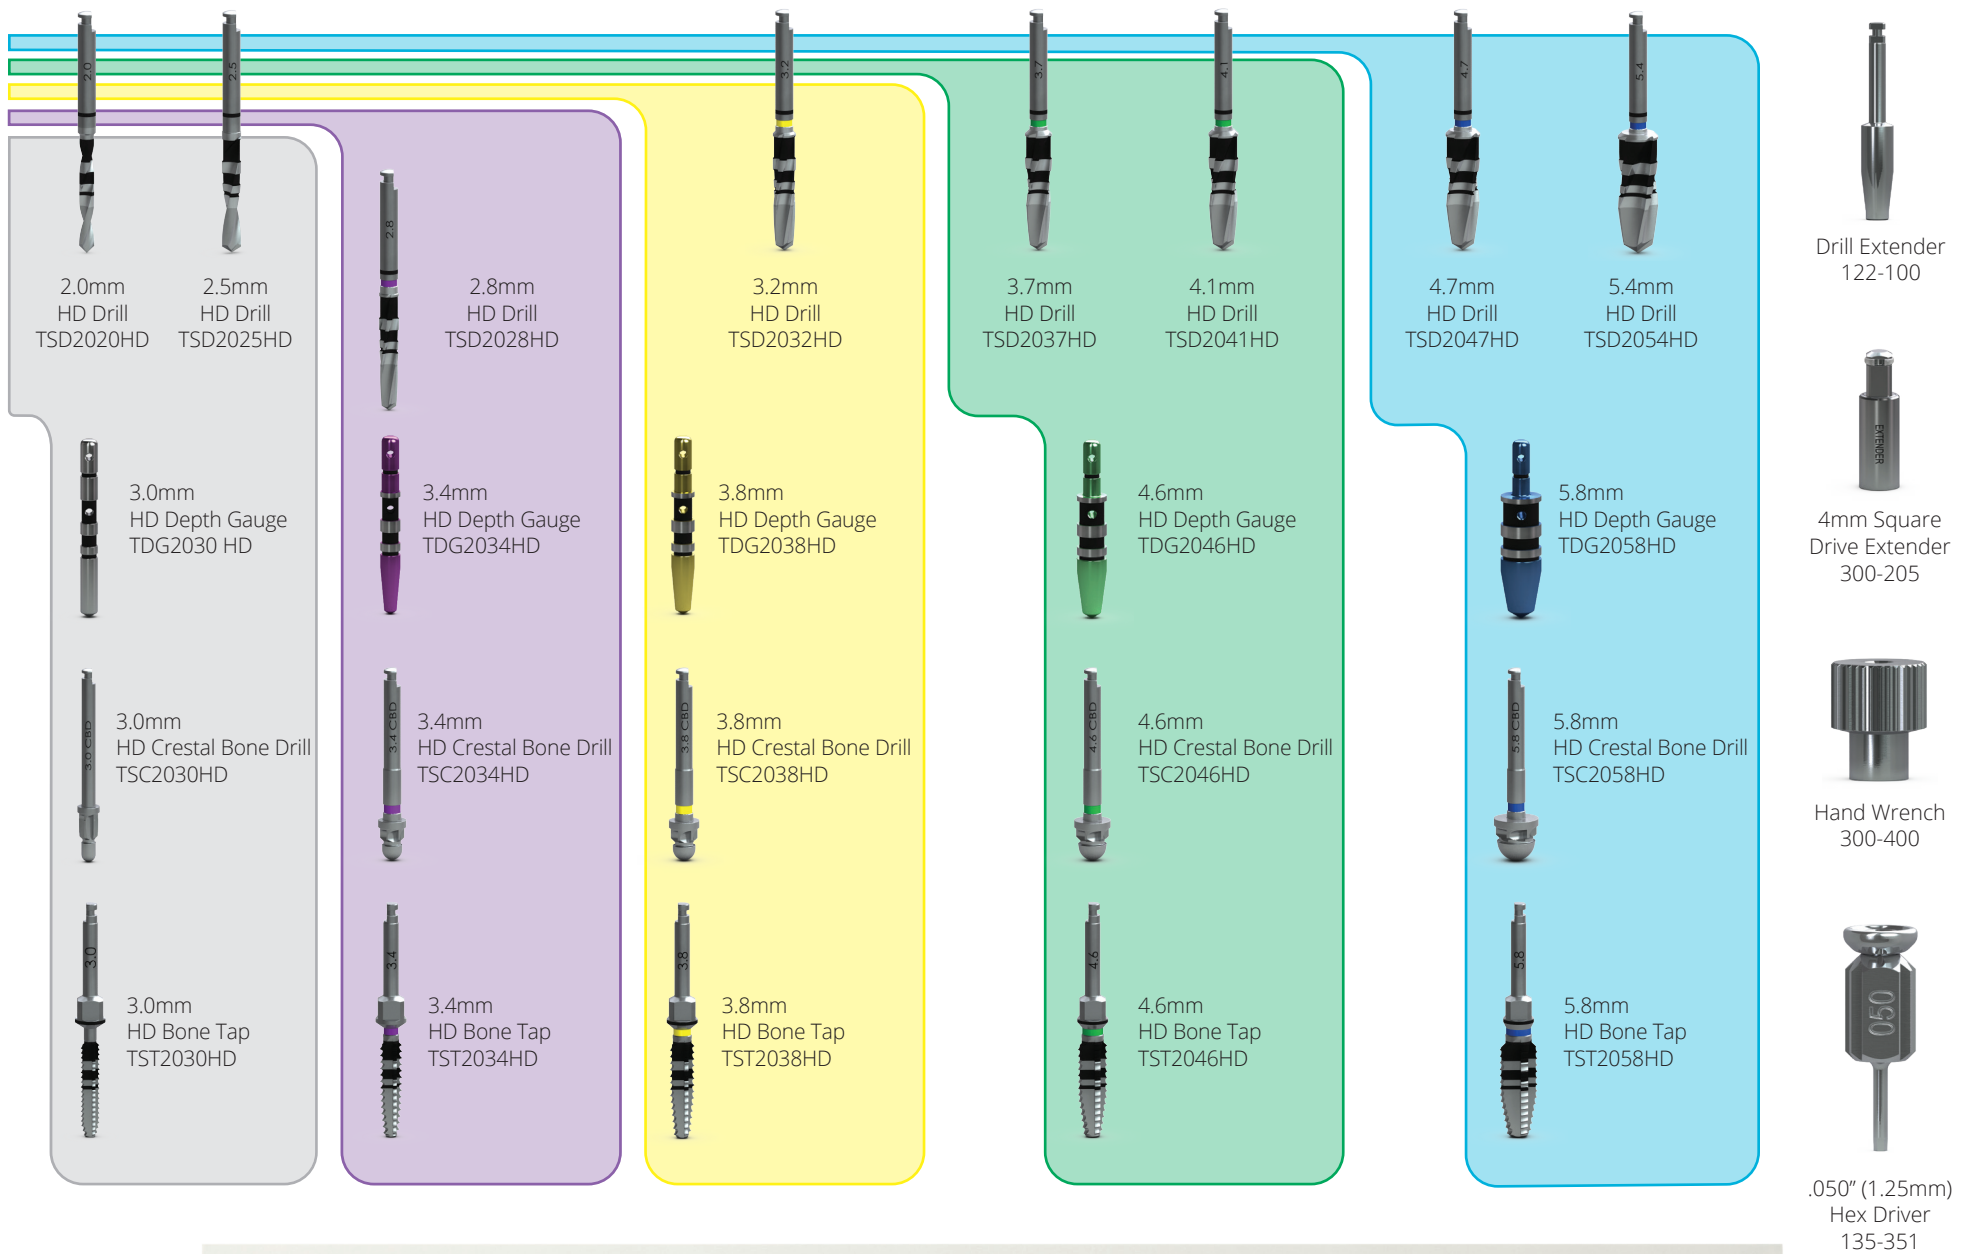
2.0
2.5
3.2
3.7
4.1
4.7
5.4

2.0mm
HD Drill
TSD2020HD

2.5mm
HD Drill
TSD2025HD

2.8

2.8mm
HD Drill
TSD2028HD

3.2mm
HD Drill
TSD2032HD

3.7mm
HD Drill
TSD2037HD

4.1mm
HD Drill
TSD2041HD

4.7mm
HD Drill
TSD2047HD

5.4mm
HD Drill
TSD2054HD

Drill Extender
122-100

3.0mm
HD Depth Gauge
TDG2030 HD

3.4mm
HD Depth Gauge
TDG2034HD

3.8mm
HD Depth Gauge
TDG2038HD

4.6mm
HD Depth Gauge
TDG2046HD

5.8mm
HD Depth Gauge
TDG2058HD

EXTENDER

4mm Square
Drive Extender
300-205

3.0 CBD

3.0mm
HD Crestal Bone Drill
TSC2030HD

3.4 CBD

3.4mm
HD Crestal Bone Drill
TSC2034HD

3.8 CBD

3.8mm
HD Crestal Bone Drill
TSC2038HD

4.6 CBD

4.6mm
HD Crestal Bone Drill
TSC2046HD

5.8 CBD

5.8mm
HD Crestal Bone Drill
TSC2058HD

Hand Wrench
300-400

3.0

3.0mm
HD Bone Tap
TST2030HD

3.4

3.4mm
HD Bone Tap
TST2034HD

3.8

3.8mm
HD Bone Tap
TST2038HD

4.6

4.6mm
HD Bone Tap
TST2046HD

5.8

5.8mm
HD Bone Tap
TST2058HD

050

.050" (1.25mm)
Hex Driver
135-351